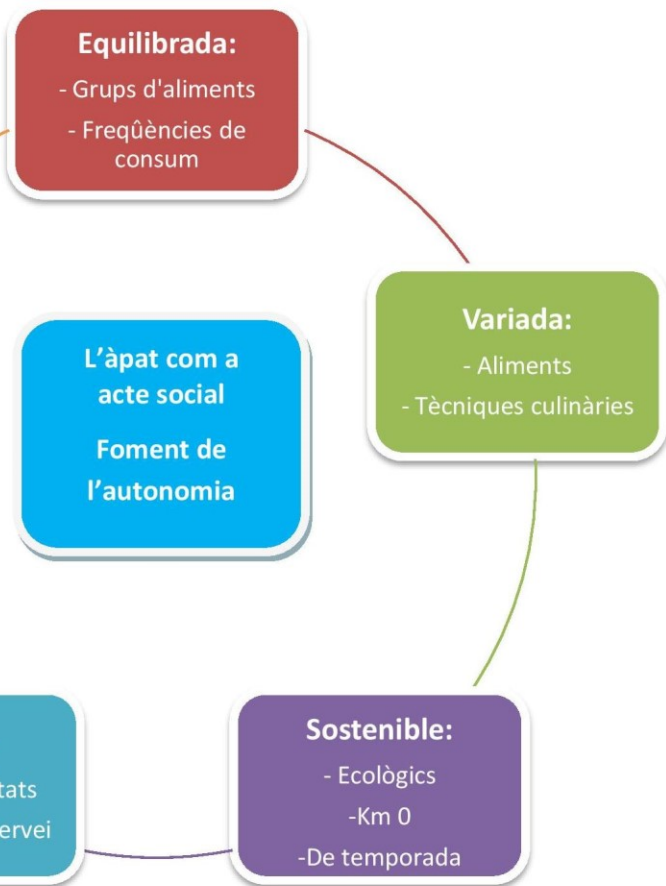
**Equilibrada:**
- Grups d'aliments
- Freqüències de consum

**Variada:**
- Aliments
- Tècniques culinàries

**L'àpat com a acte social**
**Foment de l'autonomia**

**Sostenible:**
- Ecològics
-Km 0
-De temporada

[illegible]tats
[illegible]ervei